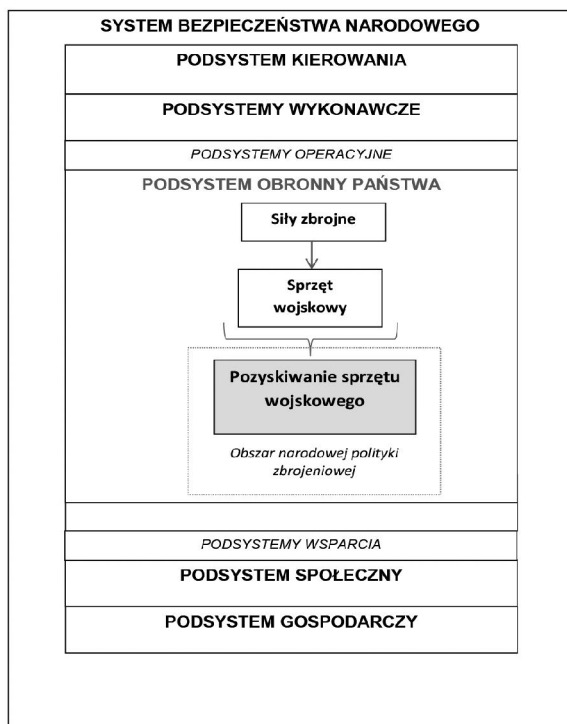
SYSTEM BEZPIECZEŃSTWA NARODOWEGO

PODSYSTEM KIEROWANIA

PODSYSTEMY WYKONAWCZE

PODSYSTEMY OPERACYJNE

PODSYSTEM OBRONNY PAŃSTWA

Siły zbrojne

Sprzęt wojskowy

Pozyskiwanie sprzętu wojskowego

Obszar narodowej polityki zbrojeniowej

PODSYSTEMY WSPARCIA

PODSYSTEM SPOŁECZNY

PODSYSTEM GOSPODARCZY